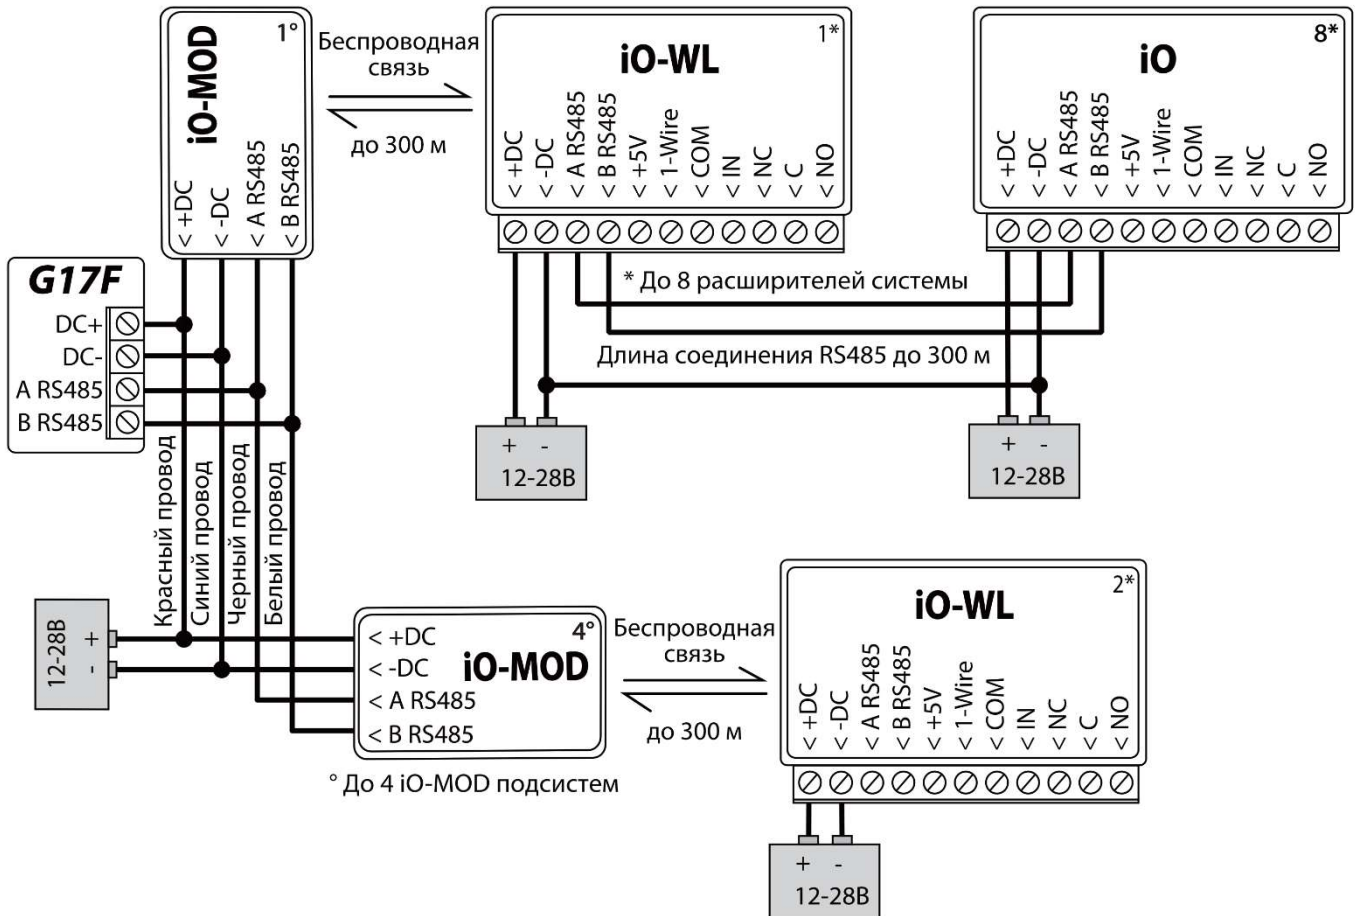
iO-MOD 1°
< +DC
< -DC
< A RS485
< B RS485

Беспроводная связь
до 300 м

iO-WL 1*
< +DC
< -DC
< A RS485
< B RS485
< +5V
< 1-Wire
< COM
< IN
< NC
< C
< NO

iO 8*
< +DC
< -DC
< A RS485
< B RS485
< +5V
< 1-Wire
< COM
< IN
< NC
< C
< NO

G17F
DC+
DC-
A RS485
B RS485

* До 8 расширителей системы
Длина соединения RS485 до 300 м

+ -
12-28В

+ -
12-28В

Красный провод
Синий провод
Черный провод
Белый провод

12-28В
+
-

< +DC
< -DC
< A RS485
< B RS485
iO-MOD 4°

Беспроводная связь
до 300 м

° До 4 iO-MOD подсистем

iO-WL 2*
< +DC
< -DC
< A RS485
< B RS485
< +5V
< 1-Wire
< COM
< IN
< NC
< C
< NO

+ -
12-28В